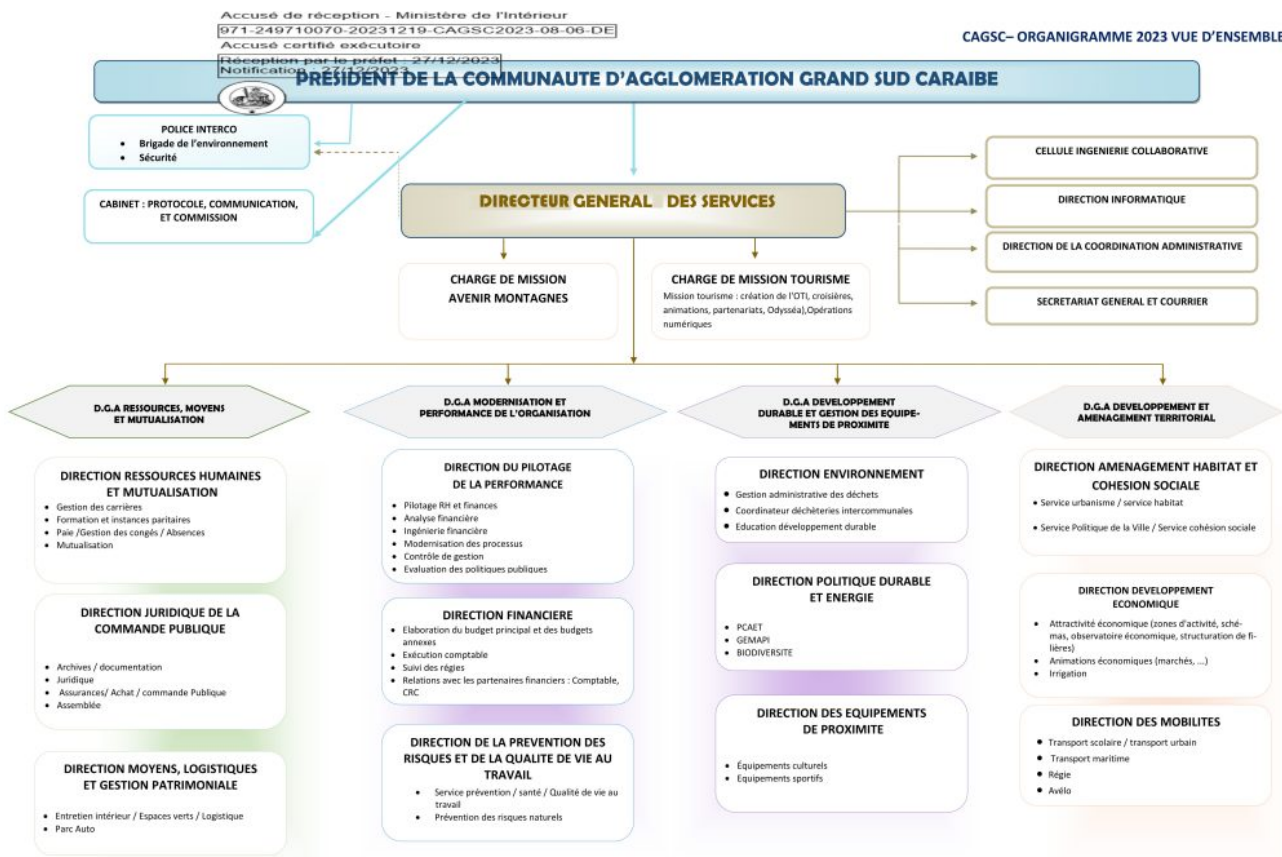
Accusé de réception - Ministère de l'Intérieur
971-249710070-20231219-CAGSC2023-08-06-DE
Accusé certifié exécutoire
Réception par le préfet : 27/12/2023
Notification : 27/12/2023

CAGSC– ORGANIGRAMME 2023 VUE D'ENSEMBLE

PRESIDENT DE LA COMMUNAUTE D'AGGLOMERATION GRAND SUD CARAIBE

POLICE INTERCO
- Brigade de l'environnement
- Sécurité

CABINET : PROTOCOLE, COMMUNICATION, ET COMMISSION

DIRECTEUR GENERAL DES SERVICES

CELLULE INGENIERIE COLLABORATIVE

DIRECTION INFORMATIQUE

DIRECTION DE LA COORDINATION ADMINISTRATIVE

SECRETARIAT GENERAL ET COURRIER

CHARGE DE MISSION AVENIR MONTAGNES

CHARGE DE MISSION TOURISME
Mission tourisme : création de l'OTI, croisières, animations, partenariats, Odysséa),Opérations numériques

D.G.A RESSOURCES, MOYENS ET MUTUALISATION

DIRECTION RESSOURCES HUMAINES ET MUTUALISATION
- Gestion des carrières
- Formation et instances paritaires
- Paie /Gestion des congés / Absences
- Mutualisation

DIRECTION JURIDIQUE DE LA COMMANDE PUBLIQUE
- Archives / documentation
- Juridique
- Assurances/ Achat / commande Publique
- Assemblée

DIRECTION MOYENS, LOGISTIQUES ET GESTION PATRIMONIALE
- Entretien intérieur / Espaces verts / Logistique
- Parc Auto

D.G.A MODERNISATION ET PERFORMANCE DE L'ORGANISATION

DIRECTION DU PILOTAGE DE LA PERFORMANCE
- Pilotage RH et finances
- Analyse financière
- Ingénierie financière
- Modernisation des processus
- Contrôle de gestion
- Evaluation des politiques publiques

DIRECTION FINANCIERE
- Elaboration du budget principal et des budgets annexes
- Exécution comptable
- Suivi des régies
- Relations avec les partenaires financiers : Comptable, CRC

DIRECTION DE LA PREVENTION DES RISQUES ET DE LA QUALITE DE VIE AU TRAVAIL
- Service prévention / santé / Qualité de vie au travail
- Prévention des risques naturels

D.G.A DEVELOPPEMENT DURABLE ET GESTION DES EQUIPEMENTS DE PROXIMITE

DIRECTION ENVIRONNEMENT
- Gestion administrative des déchets
- Coordinateur déchèteries intercommunales
- Education développement durable

DIRECTION POLITIQUE DURABLE ET ENERGIE
- PCAET
- GEMAPI
- BIODIVERSITE

DIRECTION DES EQUIPEMENTS DE PROXIMITE
- Équipements culturels
- Equipements sportifs

D.G.A DEVELOPPEMENT ET AMENAGEMENT TERRITORIAL

DIRECTION AMENAGEMENT HABITAT ET COHESION SOCIALE
- Service urbanisme / service habitat
- Service Politique de la Ville / Service cohésion sociale

DIRECTION DEVELOPPEMENT ECONOMIQUE
- Attractivité économique (zones d'activité, schémas, observatoire économique, structuration de filières)
- Animations économiques (marchés, ...)
- Irrigation

DIRECTION DES MOBILITES
- Transport scolaire / transport urbain
- Transport maritime
- Régie
- Avélo